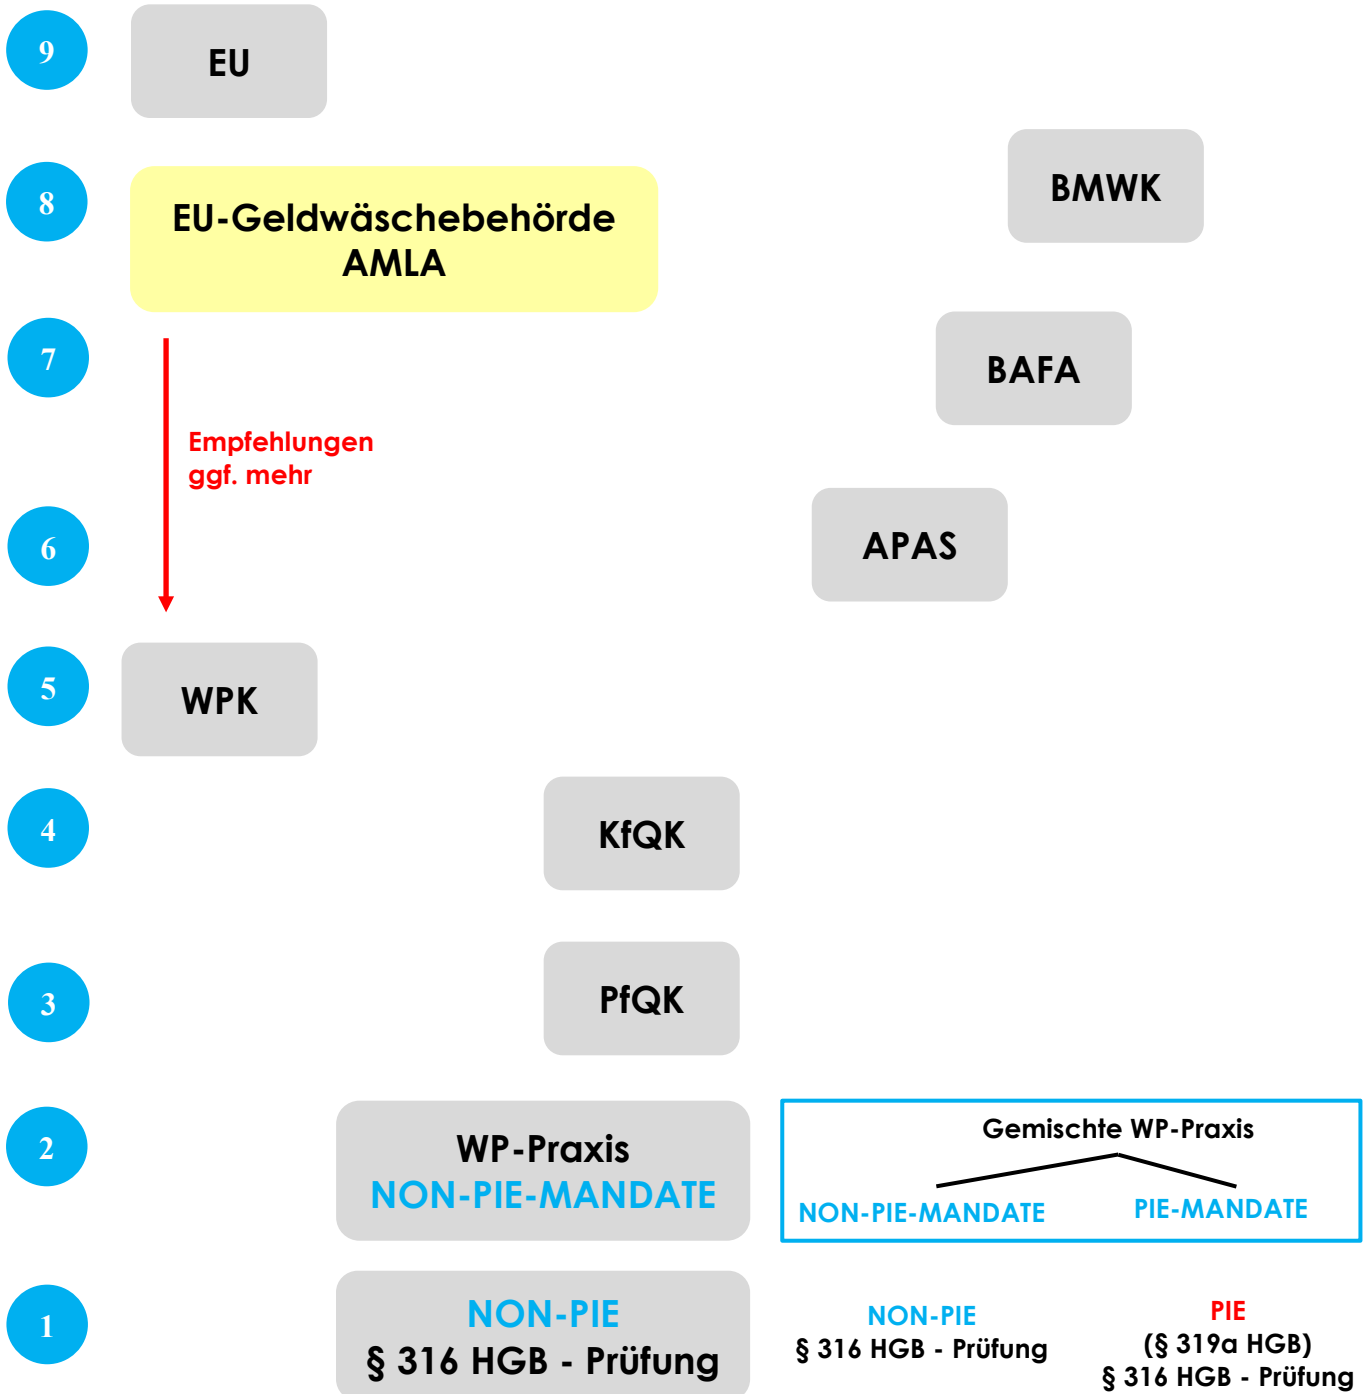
9

EU

8

EU-Geldwäschebehörde AMLA

BMWK

7

BAFA

Empfehlungen ggf. mehr

6

APAS

5

WPK

4

KfQK

3

PfQK

2

WP-Praxis
NON-PIE-MANDATE

Gemischte WP-Praxis

NON-PIE-MANDATE

PIE-MANDATE

1

NON-PIE
§ 316 HGB - Prüfung

NON-PIE
§ 316 HGB - Prüfung

PIE
(§ 319a HGB)
§ 316 HGB - Prüfung